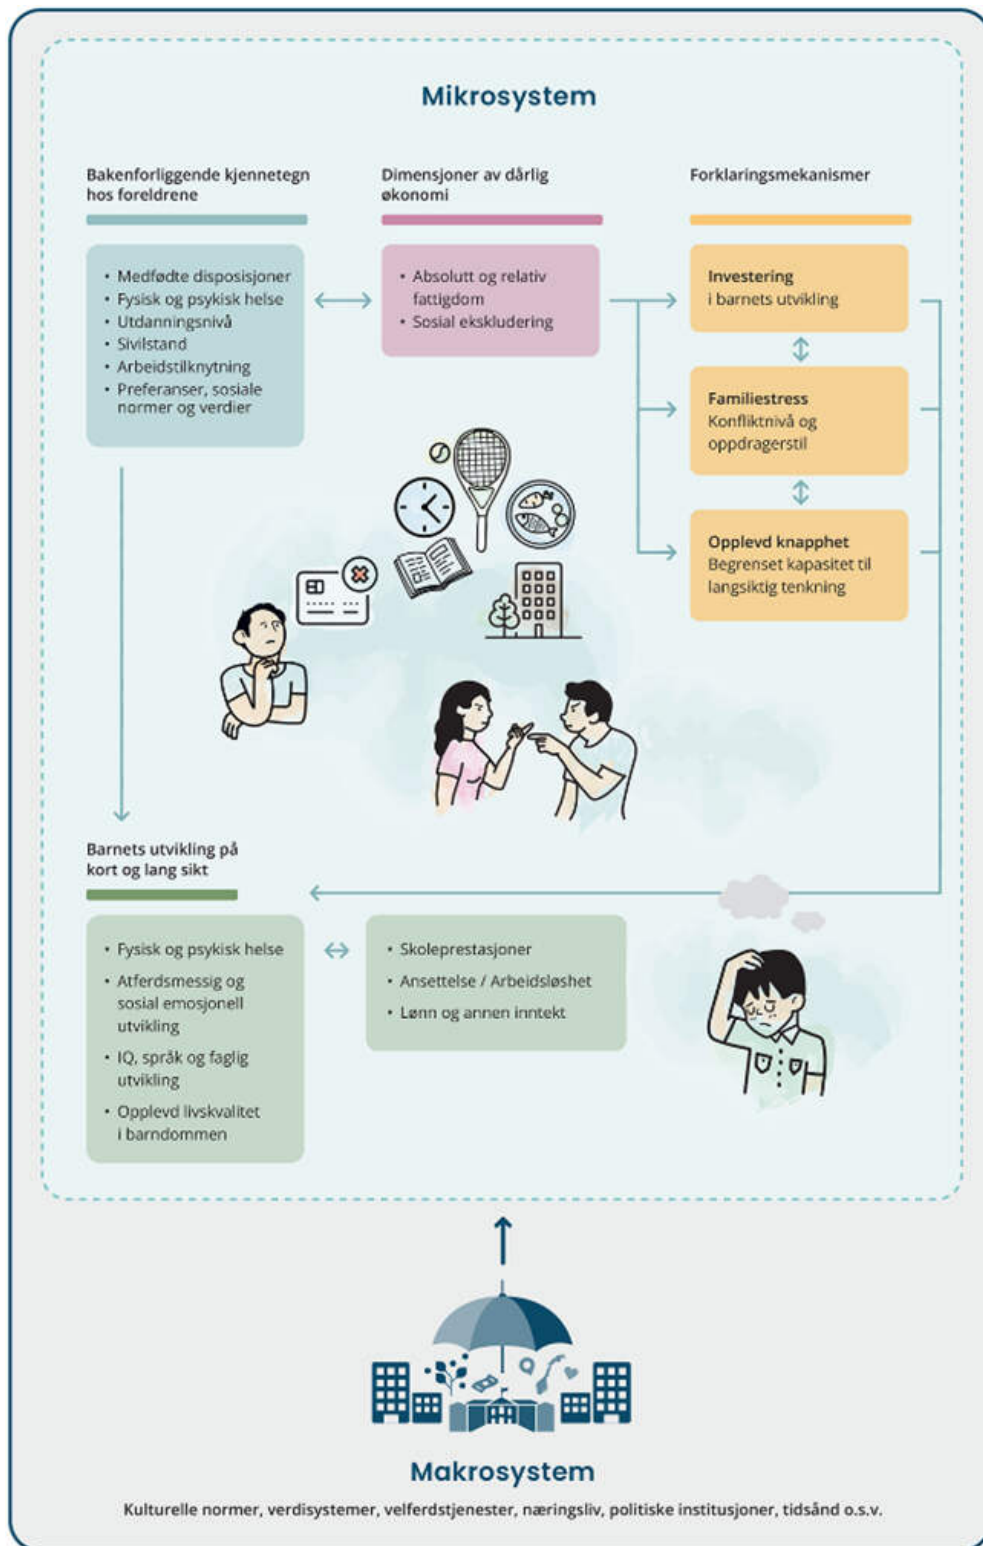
Mikrosystem

Bakenforliggende kjennetegn hos foreldrene

- Medfødte disposisjoner
- Fysisk og psykisk helse
- Utdanningsnivå
- Sivilstand
- Arbeidstilknytning
- Preferanser, sosiale normer og verdier

Dimensjoner av dårlig økonomi

- Absolutt og relativ fattigdom
- Sosial ekskludering

Forklaringsmekanismer

Investering i barnets utvikling

Familiestress
Konfliktnivå og oppdragerstil

Opplevd knapphet
Begrenset kapasitet til langsiktig tenkning

Barnets utvikling på kort og lang sikt

- Fysisk og psykisk helse
- Atferdsmessig og sosial emosjonell utvikling
- IQ, språk og faglig utvikling
- Opplevd livskvalitet i barndommen

- Skoleprestasjoner
- Ansettelse / Arbeidsløshet
- Lønn og annen inntekt

Makrosystem
Kulturelle normer, verdisystemer, velferdstjenester, næringsliv, politiske institusjoner, tidsånd o.s.v.